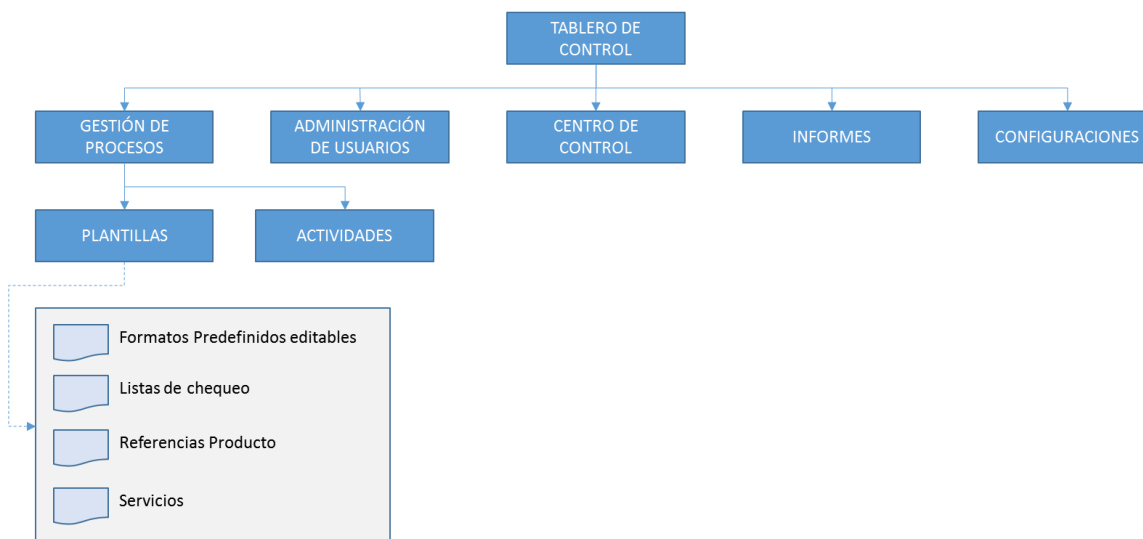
TABLERO DE CONTROL

GESTIÓN DE PROCESOS

ADMINISTRACIÓN DE USUARIOS

CENTRO DE CONTROL

INFORMES

CONFIGURACIONES

PLANTILLAS

ACTIVIDADES

Formatos Predefinidos editables

Listas de chequeo

Referencias Producto

Servicios